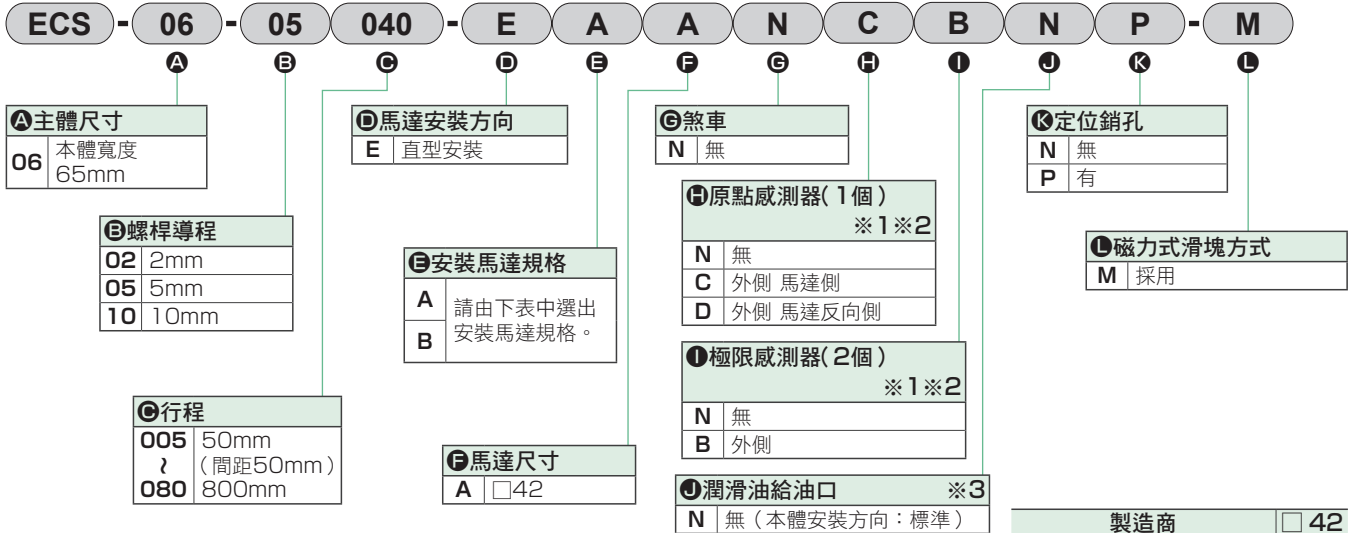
ECS - 06 - 05 040 - E A A N C B N P - M

A B C D E F G H I J K L

A主體尺寸

| 06 | 本體寬度 65mm |
|---|---|

B螺桿導程

| 02 | 2mm |
|---|---|
| 05 | 5mm |
| 10 | 10mm |

C行程

| 005 ~ 080 | 50mm (間距50mm) 800mm |
|---|---|

D馬達安裝方向

| E | 直型安裝 |
|---|---|

E安裝馬達規格

| A | 請由下表中選出安裝馬達規格。 |
|---|---|
| B | |

F馬達尺寸

| A | □42 |
|---|---|

G煞車

| N | 無 |
|---|---|

H原點感測器(1個) ※1※2

| N | 無 |
|---|---|
| C | 外側 馬達側 |
| D | 外側 馬達反向側 |

I極限感測器(2個) ※1※2

| N | 無 |
|---|---|
| B | 外側 |

J潤滑油給油口 ※3

| N | 無(本體安裝方向:標準) |
|---|---|

K定位銷孔

| N | 無 |
|---|---|
| P | 有 |

L磁力式滑塊方式

| M | 採用 |
|---|---|

製造商 □42